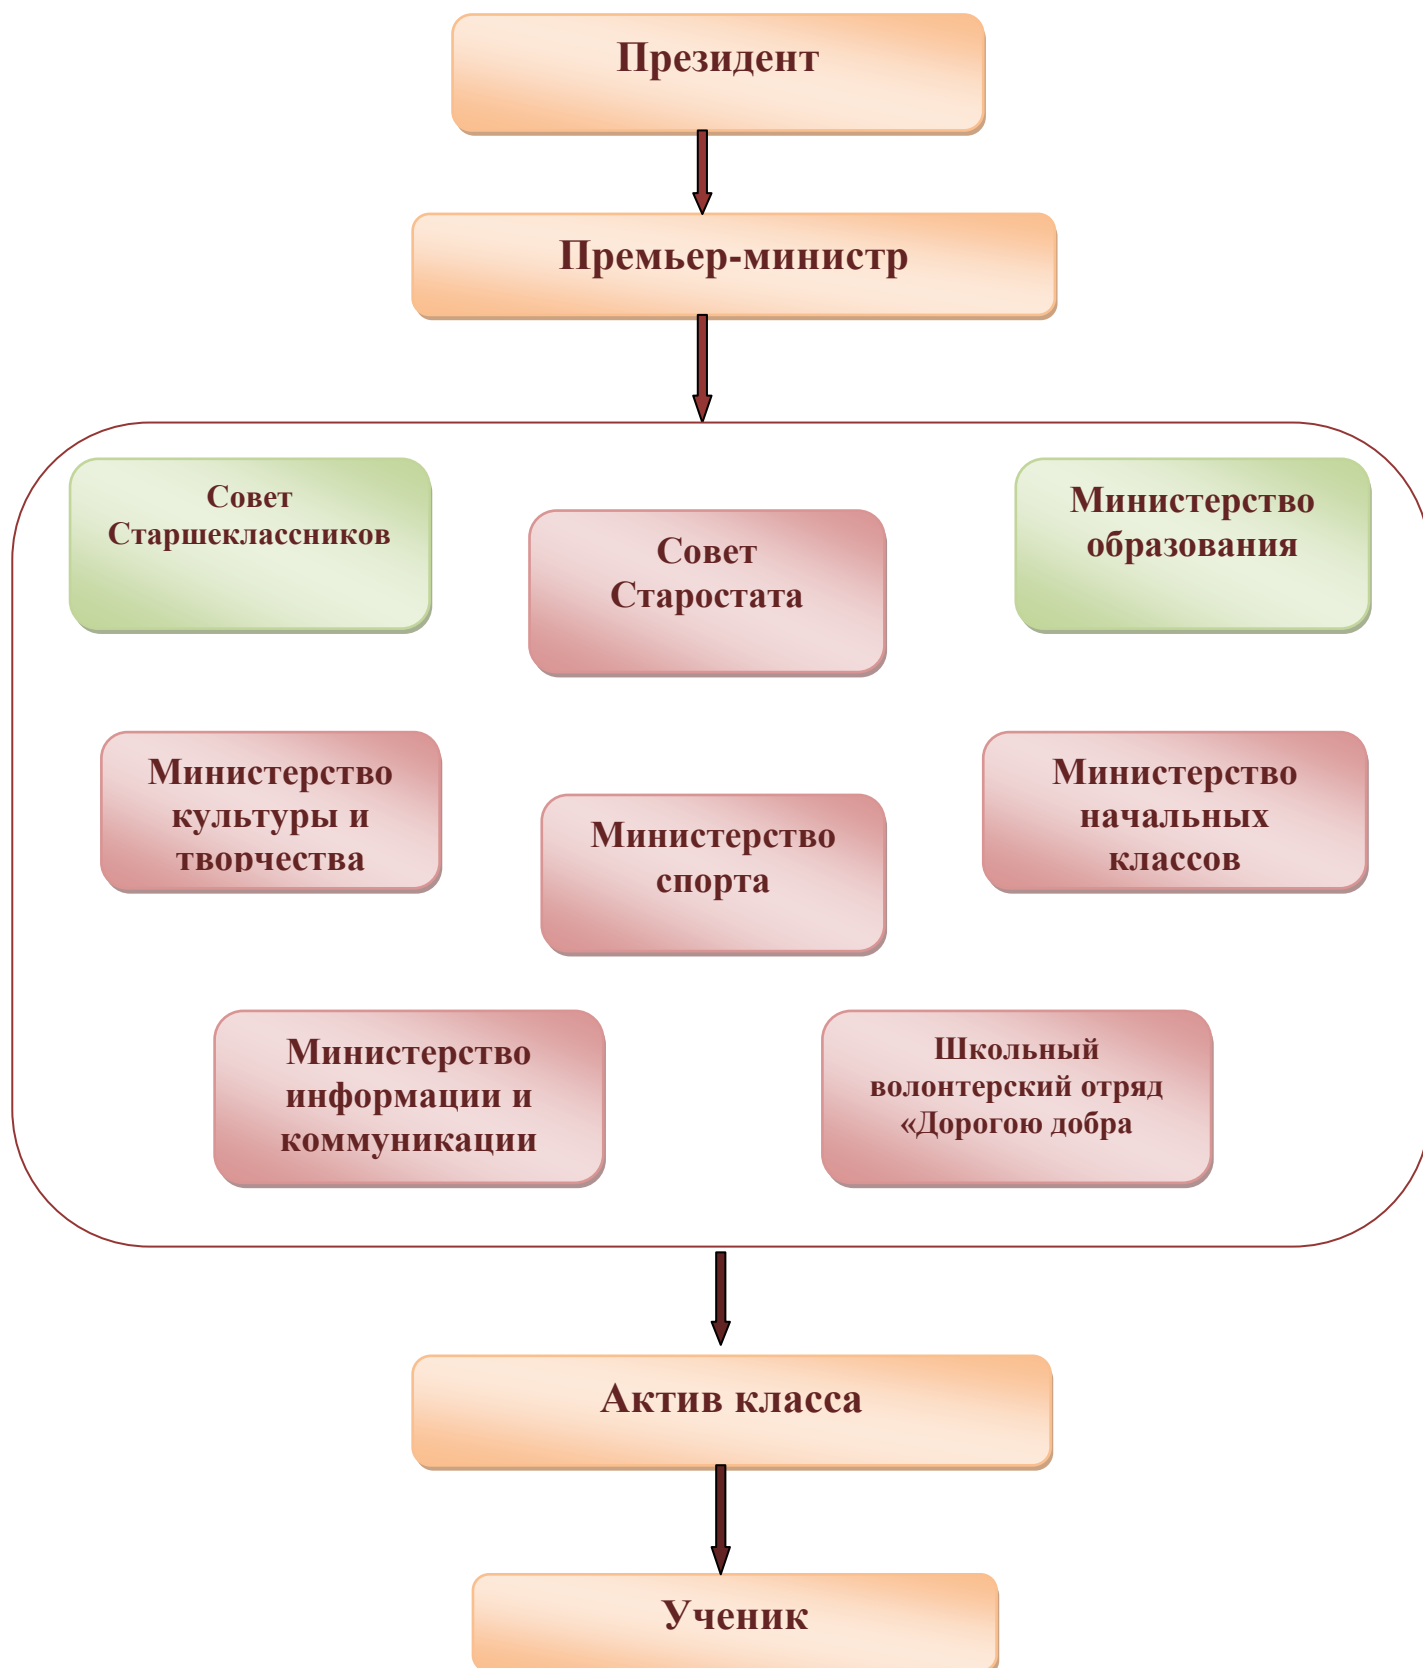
Президент

Премьер-министр

Совет Старшеклассников

Совет Старостата

Министерство образования

Министерство культуры и творчества

Министерство спорта

Министерство начальных классов

Министерство информации и коммуникации

Школьный волонтерский отряд «Дорогою добра

Актив класса

Ученик